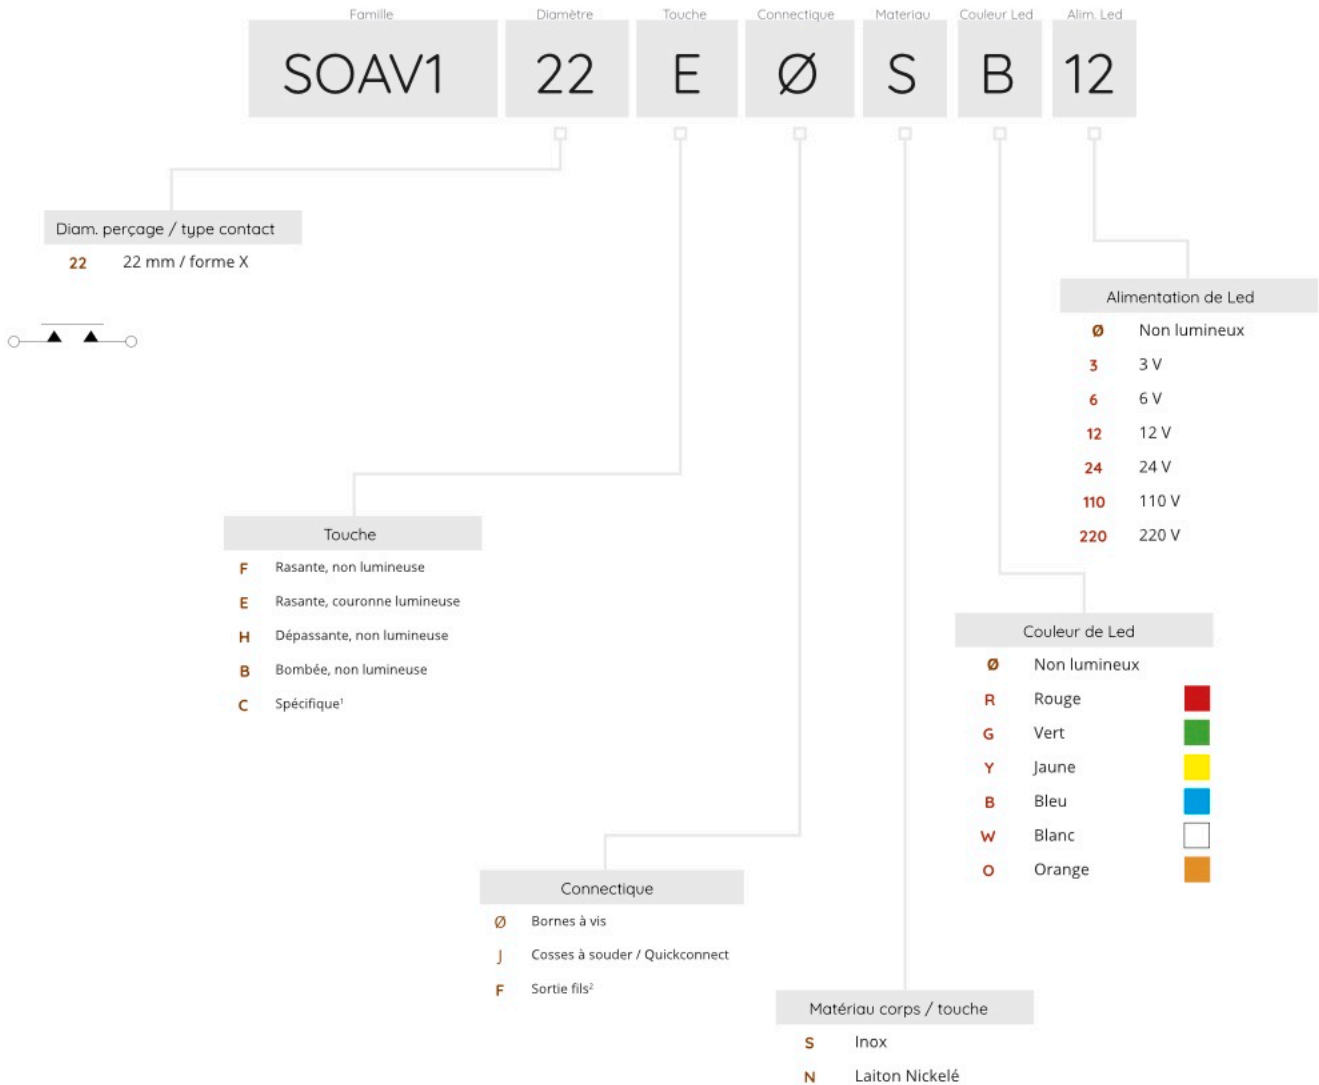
| Famille | Diamètre | Touche | Connectique | Materiau | Couleur Led | Alim. Led |
|---|---|---|---|---|---|---|
| SOAV1 | 22 | E | Ø | S | B | 12 |

Diam. perçage / type contact
22 22 mm / forme X

Alimentation de Led
Ø Non lumineux
3 3 V
6 6 V
12 12 V
24 24 V
110 110 V
220 220 V

Touche
F Rasante, non lumineuse
E Rasante, couronne lumineuse
H Dépassante, non lumineuse
B Bombée, non lumineuse
C Spécifique¹

Couleur de Led
Ø Non lumineux
R Rouge
G Vert
Y Jaune
B Bleu
W Blanc
O Orange

Connectique
Ø Bornes à vis
J Cosses à souder / Quickconnect
F Sortie fils²

Matériau corps / touche
S Inox
N Laiton Nickelé